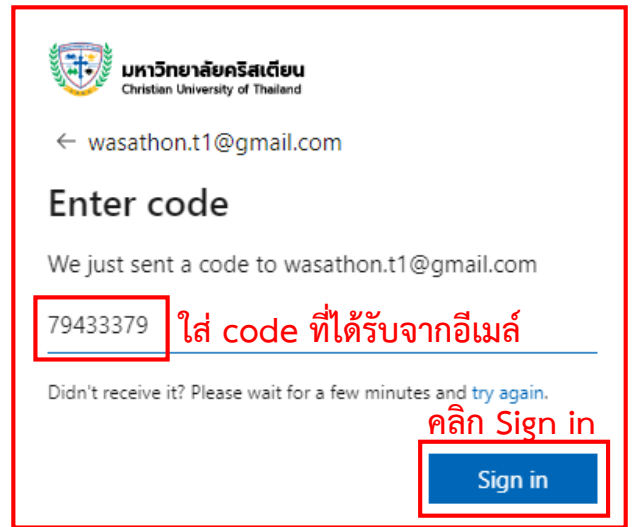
มหาวิทยาลัยคริสเตียน
Christian University of Thailand

← wasathon.t1@gmail.com

Enter code

We just sent a code to wasathon.t1@gmail.com

79433379 ใส่ code ที่ได้รับจากอีเมล์

Didn't receive it? Please wait for a few minutes and try again.

คลิก Sign in

Sign in